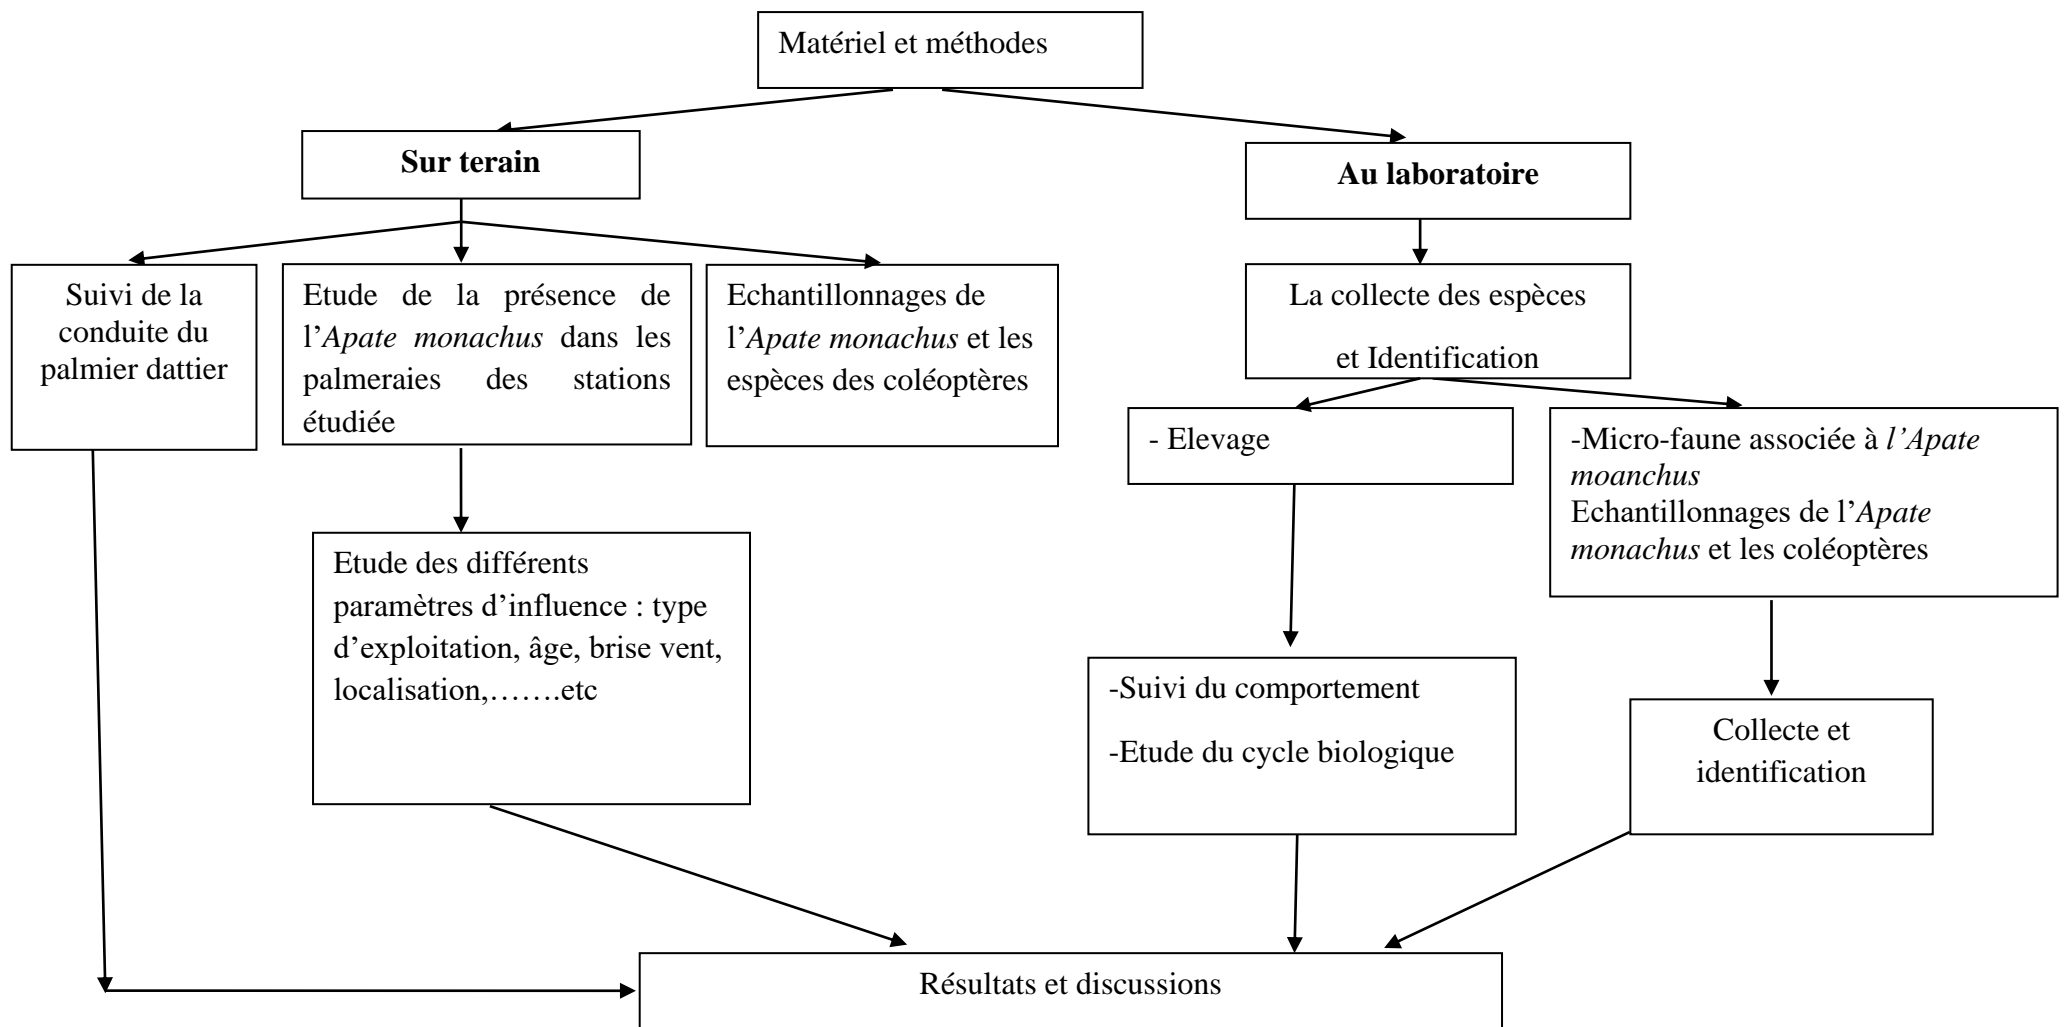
Matériel et méthodes

Sur terain

Au laboratoire

Suivi de la conduite du palmier dattier

Etude de la présence de l'Apate monachus dans les palmeraies des stations étudiée

Echantillonnages de l'Apate monachus et les espèces des coléoptères

La collecte des espèces

et Identification

- Elevage

-Micro-faune associée à l'Apate moanchus
Echantillonnages de l'Apate monachus et les coléoptères

Etude des différents paramètres d'influence : type d'exploitation, âge, brise vent, localisation,…….etc

-Suivi du comportement

-Etude du cycle biologique

Collecte et identification

Résultats et discussions